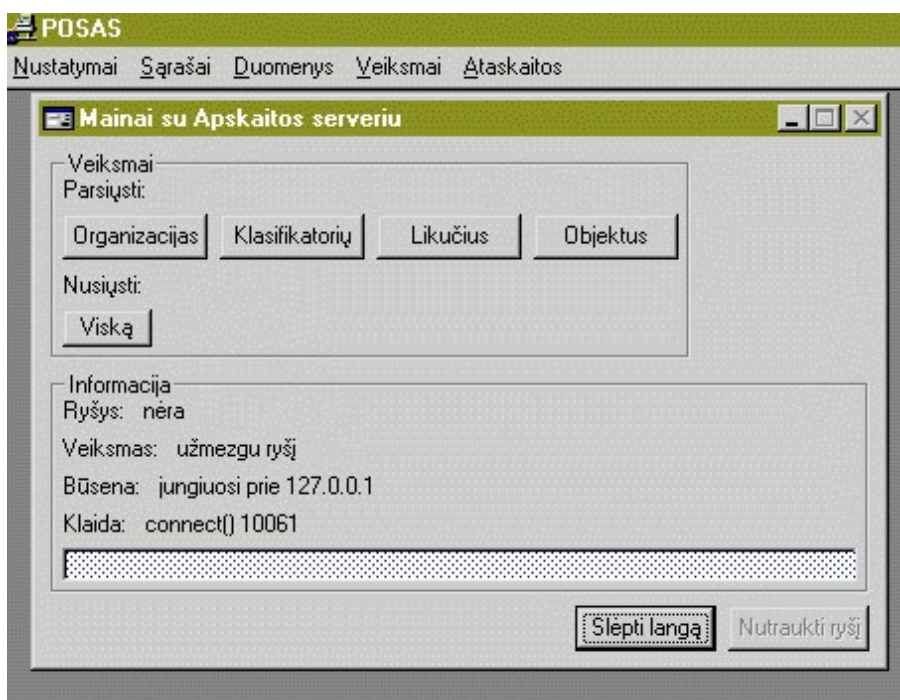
POSAS
Nustatymai Sąrašai Duomenys Veiksmai Ataskaitos

Mainai su Apskaitos serveriu

Veiksmai
Parsiųsti:
Organizacijas Klasifikatorių Likučius Objektus
Nusiųsti:
Viską

Informacija
Ryšys: nėra
Veiksmas: užmezgu ryšį
Būsena: jungiuosi prie 127.0.0.1
Klaida: connect() 10061

Slėpti langą Nutraukti ryšį